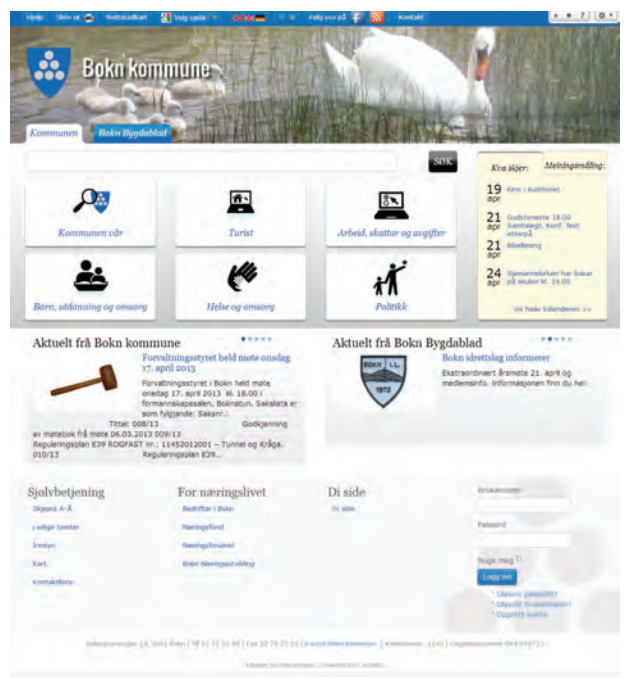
Hjelp Skriv ut Nettstedkart Velg språk Følg oss på Kontakt

Bokn kommune

Kommunen Bokn Bygdablad

SØK

Kommunen vår

Turist

Arbeid, skattar og avgifter

Born, utdanning og omsorg

Helse og omsorg

Politikk

Kva skjer: Meiningsmåling:

19 apr Kino i Auditoriet

21 apr Gudsteneste 18.00 Samtalegd. konf. fest etterpå

21 apr Bibellesing

24 apr Sjømannskirken har basar på skulen kl. 14.00

Vis heile kalenderen >>

Aktuelt frå Bokn kommune

Forvaltningsstyret held møte onsdag 17. april 2013

Forvaltningsstyret i Bokn held møte onsdag 17. april 2013 kl. 18.00 i formannskapssalen, Boknatun. Sakslista er som fylgjande: Saksnr.: Tittel: 008/13 Godkjenning av møtebok frå møte 06.03.2013 009/13 Reguleringsplan E39 ROGFAST nr.: 11452012001 – Tunnel og Kråga. 010/13 Reguleringsplan E39...

Aktuelt frå Bokn Bygdablad

Bokn idrettslag informerer

Ekstraordinært årsmøte 21. april og medlemsinfo. Informasjonen finn du her!

BOKN I.L. 1972

Sjølvbetjening

Skjema A-Å

I veikje tjenester

Innsyn

Kart

Kontaktliste

For næringslivet

Bedrifter i Bokn

Næringsfond

Næringsforumet

Bokn Næringsutvikling

Di side

Di side

Brukarnamn

Passord

Huge meg

Logg inn

Glemt passord?

Glemt brukarnamn?

Opprett konto

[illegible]